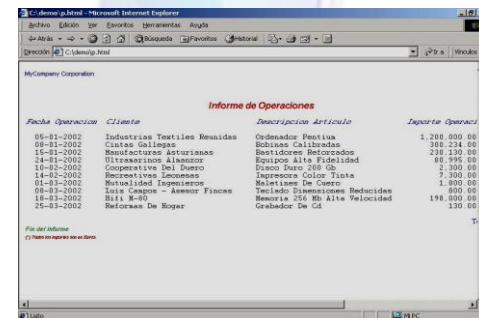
C:\demo\p.html - Microsoft Internet Explorer

Archivo Edición Ver Favoritos Herramientas Ayuda

Atrás Búsqueda Favoritos Historial

Dirección C:\demo\p.html Ir a Vínculos

MyCompany Corporation

Informe de Operaciones

| Fecha Operacion | Cliente | Descripcion Articulo | Importe Operaci |
|---|---|---|---|
| 05-01-2002 | Industrias Textiles Reunidas | Ordenador Pentium | 1.200.000,00 |
| 08-01-2002 | Cintas Gallegas | Bobinas Calibradas | 300.234,00 |
| 15-01-2002 | Manufacturas Asturianas | Bastidores Reforzados | 230.130,00 |
| 24-01-2002 | Ultramarinos Alamazor | Equipos Alta Fidelidad | 80.995,00 |
| 10-02-2002 | Cooperativa Del Duero | Disco Duro 200 Gb | 2.300,00 |
| 14-02-2002 | Recreativas Leonesas | Impresora Color Tinta | 7.300,00 |
| 01-03-2002 | Mutualidad Ingenieros | Maletines De Cuero | 1.800,00 |
| 08-03-2002 | Luis Campos - Asesor Fincas | Teclado Dimensiones Reducidas | 800,00 |
| 18-03-2002 | Hifi M-80 | Memoria 256 Mb Alta Velocidad | 198.000,00 |
| 25-03-2002 | Reformas De Hogar | Grabador De Cd | 130,00 |

T

Fin del Informe
(*) Todos los importes son en Euros

Listo

Mi PC